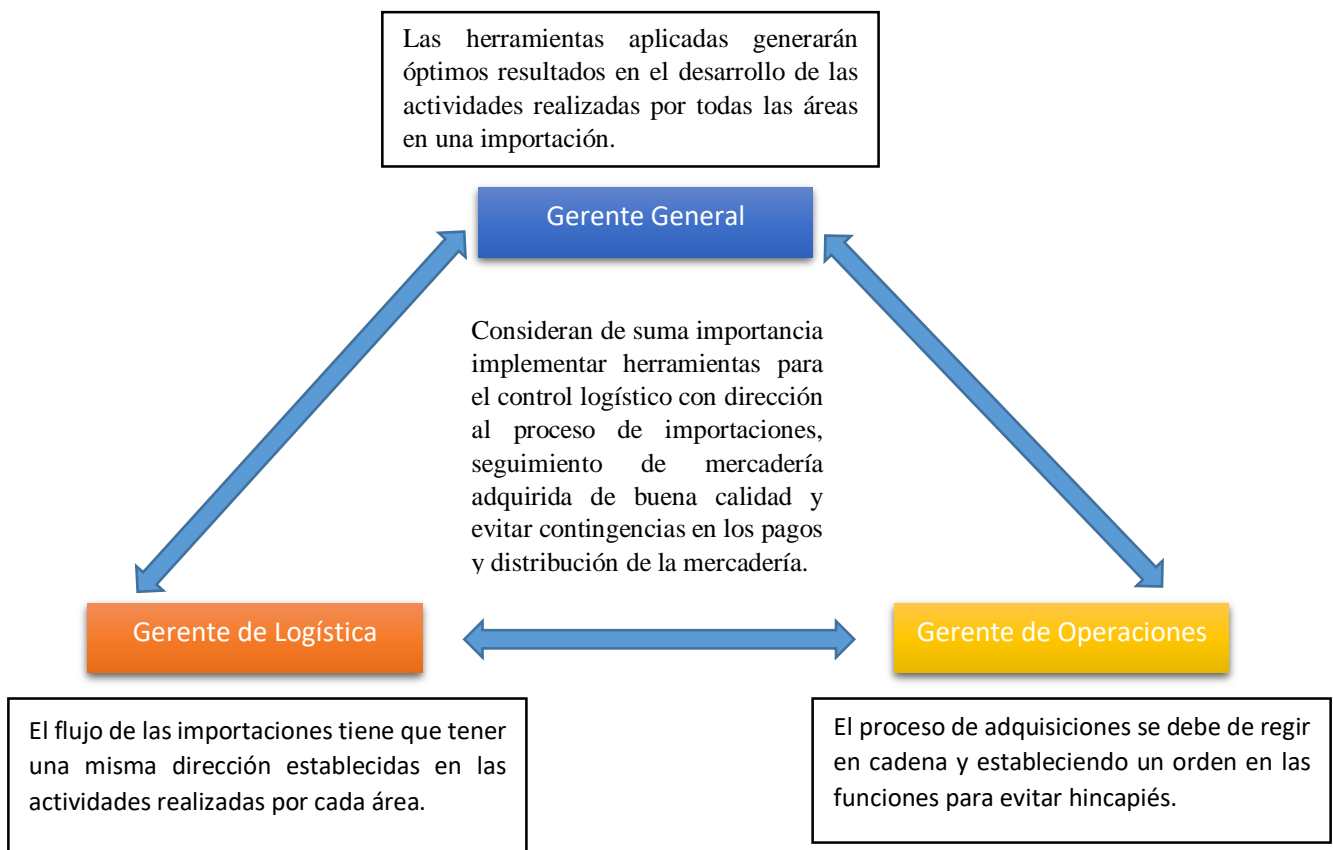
Las herramientas aplicadas generarán óptimos resultados en el desarrollo de las actividades realizadas por todas las áreas en una importación.

Gerente General

Consideran de suma importancia implementar herramientas para el control logístico con dirección al proceso de importaciones, seguimiento de mercadería adquirida de buena calidad y evitar contingencias en los pagos y distribución de la mercadería.

Gerente de Logística

Gerente de Operaciones

El flujo de las importaciones tiene que tener una misma dirección establecidas en las actividades realizadas por cada área.

El proceso de adquisiciones se debe de regir en cadena y estableciendo un orden en las funciones para evitar hincapiés.